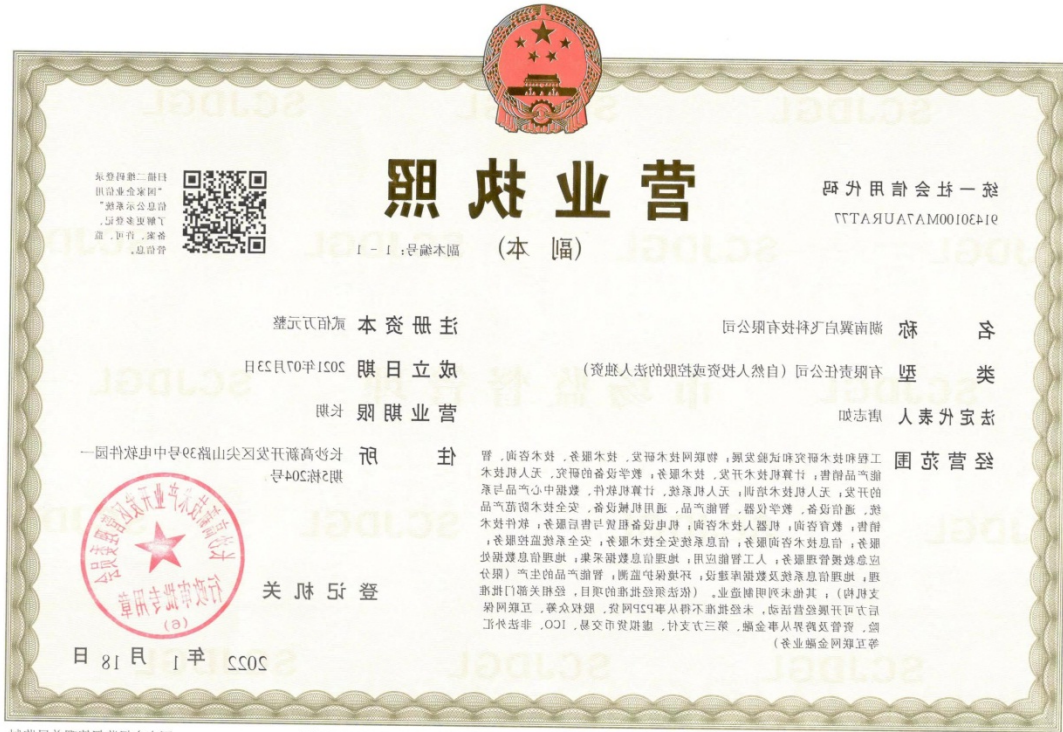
营业执照

(副 本)

副本编号: 1 - 1

统一社会信用代码

91430100MA7AURAT77

扫描二维码登录"国家企业信用信息公示系统"了解更多登记、备案、许可、监管信息。

名 称 湖南翼启飞科技有限公司

类 型 有限责任公司(自然人投资或控股的法人独资)

法定代表人 唐志如

经营范围 工程和技术研究和试验发展;物联网技术研发;技术服务、技术开发、技术咨询、智能产品销售;计算机技术开发、技术服务;教学设备的研究;无人机技术的开发;无人机技术培训;无人机系统、计算机软件、数据中心产品系统、通信设备、教学仪器、智能产品、通用机械设备、安全技术防范产品销售;教育咨询;机器人技术咨询;机电设备租赁与售后服务;软件技术服务;信息技术咨询服务;信息系统安全技术服务;安全系统监控服务;应急救援管理服务;人工智能应用;地理信息数据采集、地理信息数据处理;地理信息系统及数据库建设;环境保护监测;智能产品的生产(限分支机构);其他未列明制造业。(依法须经批准的项目,经相关部门批准后方可开展经营活动,未经批准不得从事P2P网贷、股权众筹、互联网保险、资管及跨界从事金融、第三方支付、虚拟货币交易、ICO、非法外汇等互联网金融业务)

注册资本 贰佰万元整

成立日期 2021年07月23日

营业期限 长期

住 所 长沙高新开发区尖山路39号中电软件园一期5栋204号

登记机关

长沙高新技术产业开发区管理委员会行政审批专用章(6)

2022 年 1 月 18 日

SCJDGL